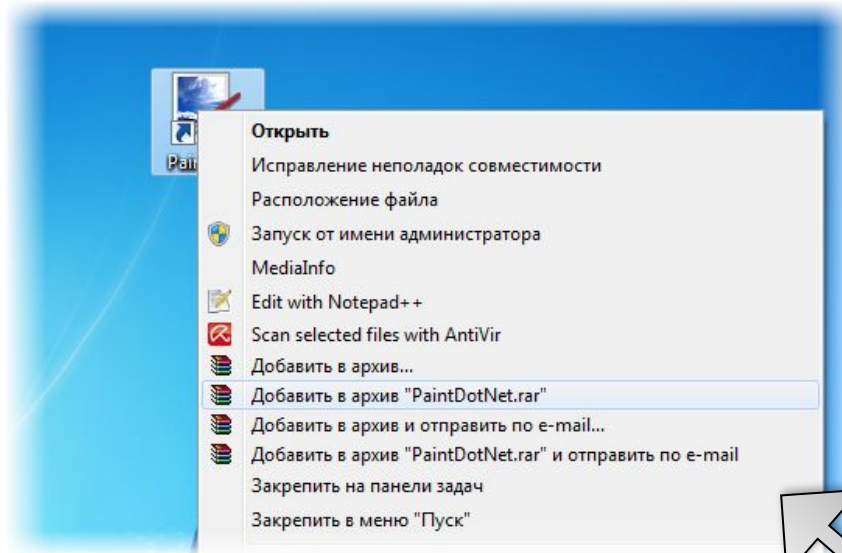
Pain

Открыть
Исправление неполадок совместимости
Расположение файла
Запуск от имени администратора
MediaInfo
Edit with Notepad++
Scan selected files with AntiVir
Добавить в архив...
Добавить в архив "PaintDotNet.rar"
Добавить в архив и отправить по e-mail...
Добавить в архив "PaintDotNet.rar" и отправить по e-mail
Закрепить на панели задач
Закрепить в меню "Пуск"